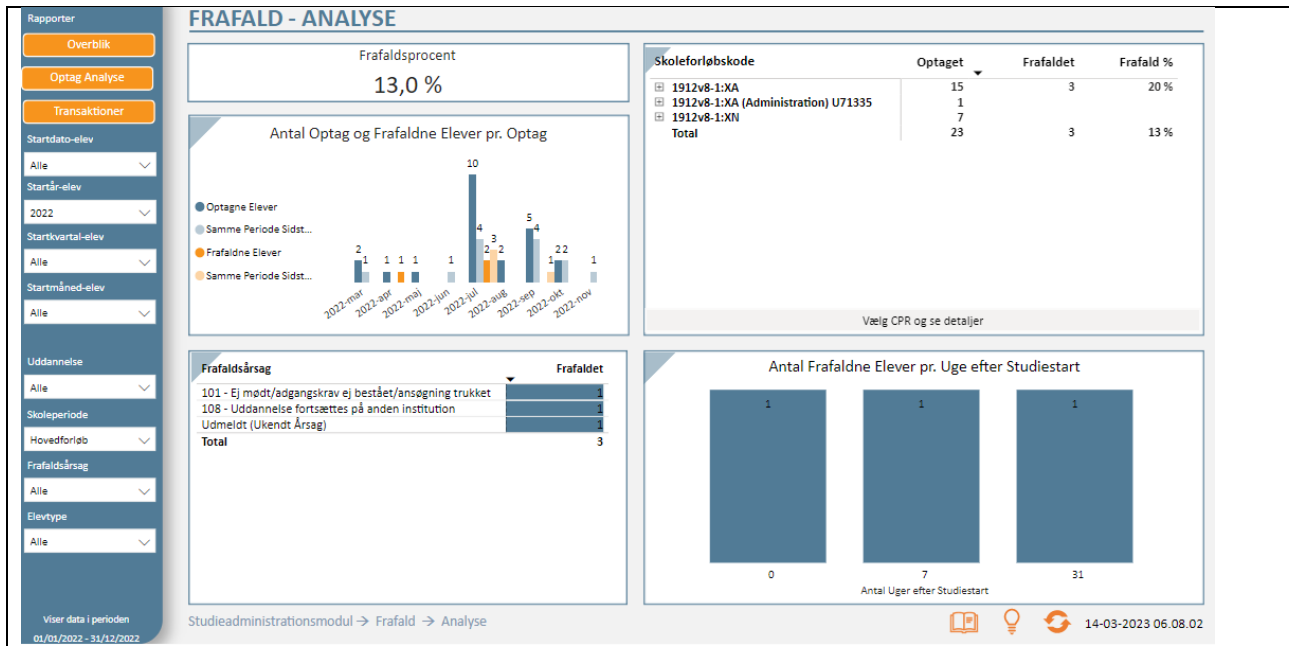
Rapporter

Overblik

Optag Analyse

Transaktioner

Startdato-elev

Alle

Startår-elev

2022

Startkvartal-elev

Alle

Startmåned-elev

Alle

Uddannelse

Alle

Skoleperiode

Hovedforløb

Frafaldsårsag

Alle

Elevtype

Alle

Viser data i perioden
01/01/2022 - 31/12/2022

FRAFALD - ANALYSE

Frafaldsprocent

13,0 %

Antal Optag og Frafaldne Elever pr. Optag

Optagne Elever
Samme Periode Sidst...
Frafaldne Elever
Samme Periode Sidst...

2 1 1 1 1 1 10 4 2 3 2 5 4 1 2 2 1

2022-mar 2022-apr 2022-maj 2022-jun 2022-jul 2022-aug 2022-sep 2022-okt 2022-nov

| Skoleforløbskode | Optaget | Frafaldet | Frafald % |
|---|---|---|---|
| ⊞ 1912v8-1:XA | 15 | 3 | 20 % |
| ⊞ 1912v8-1:XA (Administration) U71335 | 1 | | |
| ⊞ 1912v8-1:XN | 7 | | |
| Total | 23 | 3 | 13 % |

Vælg CPR og se detaljer

| Frafaldsårsag | Frafaldet |
|---|---|
| 101 - Ej mødt/adgangskrav ej bestået/ansøgning trukket | 1 |
| 108 - Uddannelse fortsættes på anden institution | 1 |
| Udmeldt (Ukendt Årsag) | 1 |
| Total | 3 |

Antal Frafaldne Elever pr. Uge efter Studiestart

1 1 1

0 7 31

Antal Uger efter Studiestart

Studieadministrationsmodul → Frafald → Analyse

14-03-2023 06.08.02